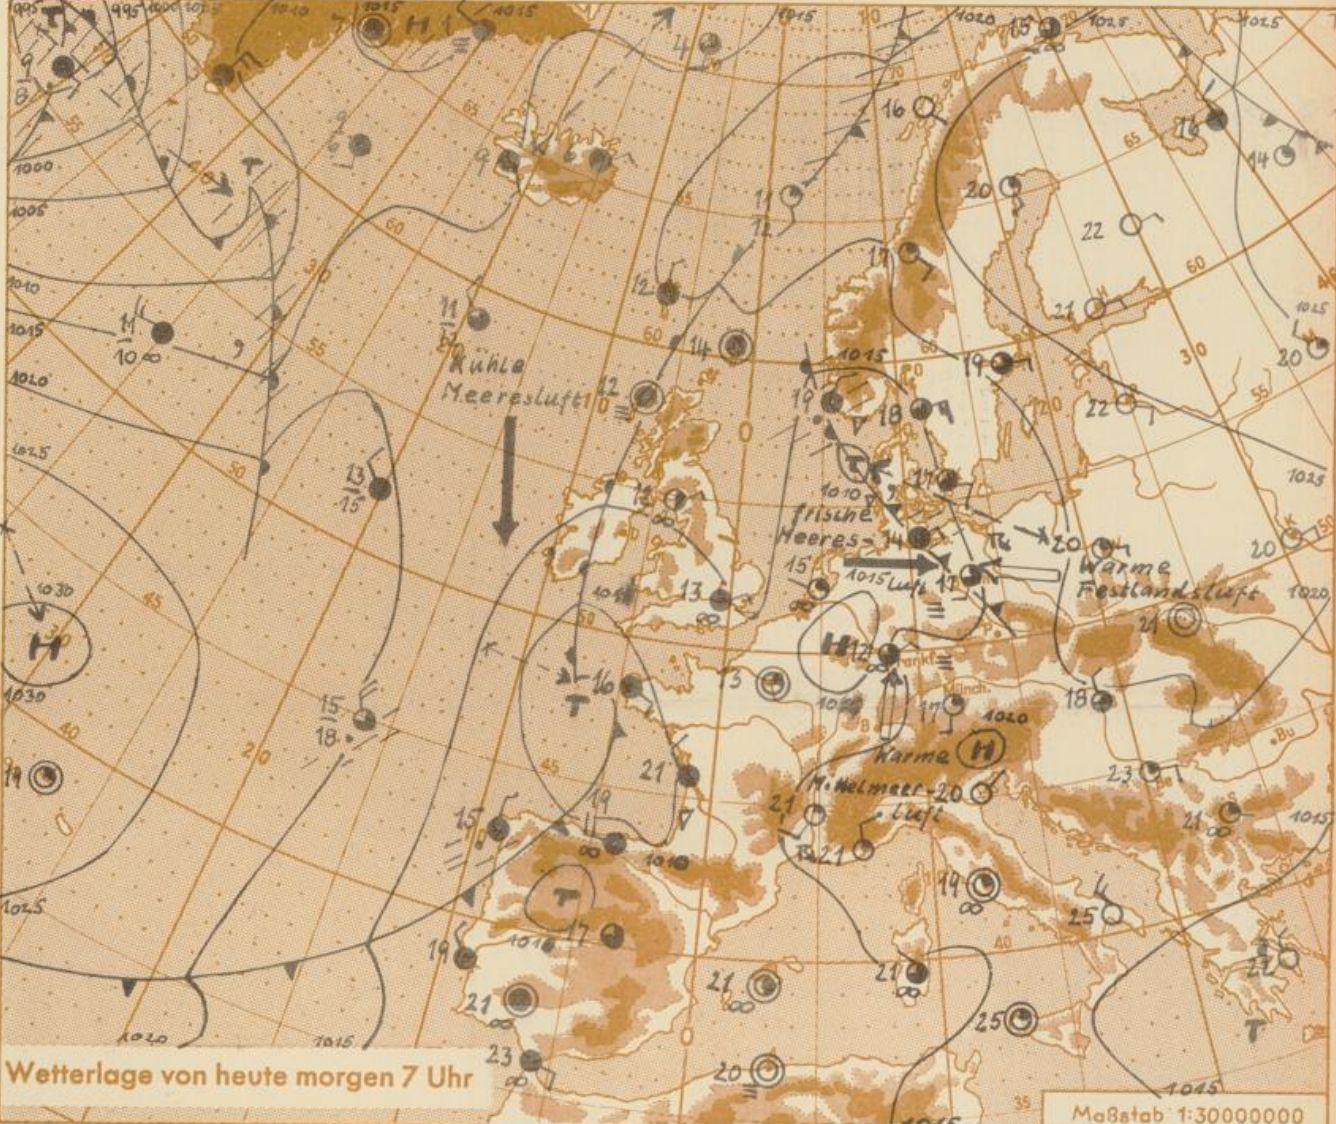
995 1000 1005 1010 1015 H 1015 4 10 1020 15 1025 T 9 8 16 16 14 1000 1005 T 6 9 20 22 1010 11 12 17 1015 11 10 12 14 21 1020 11 14 Kühle Meeresluft 12 1015 19 19 22 1025 18 13 15 12 1010 17 frische Meeres- 14 Luft 1015 20 Warme Festlandsluft 15 12 13 1030 H 20 1020 24 H 12 Frankf. 13 16 T Münch. 17 1020 18 1030 15 18 Warme H 19 21 Mittelmeer- 20 Luft 23 21 15 19 21 1015 21 1010 T 17 19 25 1010 19 21 21 21 25 22 23 20 T 1020 1015 1045 1015 35

Wetterlage von heute morgen 7 Uhr

Maßstab 1:30000000